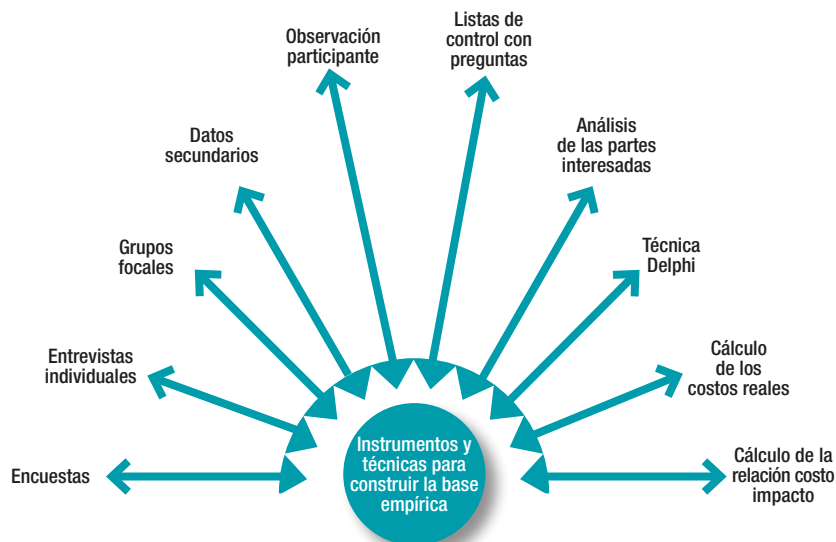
Observación participante

Listas de control con preguntas

Datos secundarios

Análisis de las partes interesadas

Grupos focales

Técnica Delphi

Entrevistas individuales

Cálculo de los costos reales

Encuestas

Instrumentos y técnicas para construir la base empírica

Cálculo de la relación costo impacto